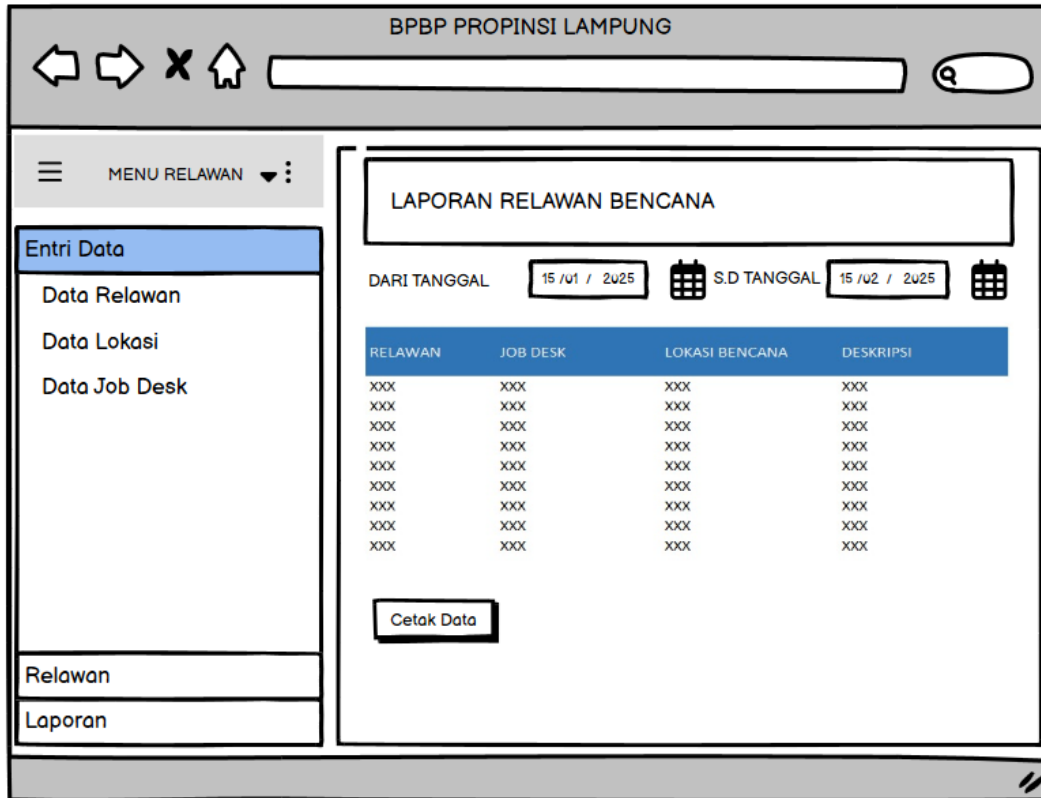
BPBP PROPINSI LAMPUNG

MENU RELAWAN

Entri Data

Data Relawan

Data Lokasi

Data Job Desk

Relawan

Laporan

LAPORAN RELAWAN BENCANA

DARI TANGGAL 15 /01 / 2025 S.D TANGGAL 15 /02 / 2025

| RELAWAN | JOB DESK | LOKASI BENCANA | DESKRIPSI |
|---|---|---|---|
| XXX | XXX | XXX | XXX |
| XXX | XXX | XXX | XXX |
| XXX | XXX | XXX | XXX |
| XXX | XXX | XXX | XXX |
| XXX | XXX | XXX | XXX |
| XXX | XXX | XXX | XXX |
| XXX | XXX | XXX | XXX |
| XXX | XXX | XXX | XXX |
| XXX | XXX | XXX | XXX |

Cetak Data